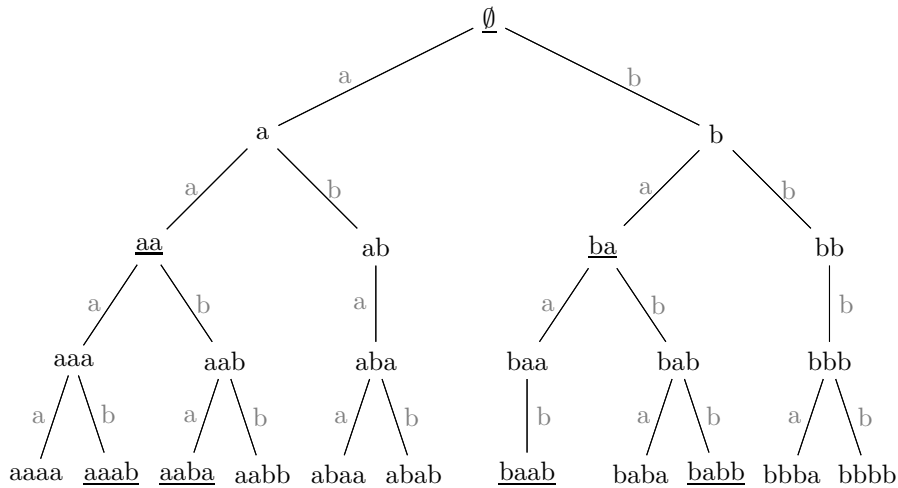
$\underline{\emptyset}$

a b

a b

a b a b

$\underline{aa}$ ab $\underline{ba}$ bb

a b a a b b

aaa aab aba baa bab bbb

a b a b a b b a b a b

aaaa $\underline{aaab}$ $\underline{aaba}$ aabb abaa abab $\underline{baab}$ baba $\underline{babb}$ bbba bbbb